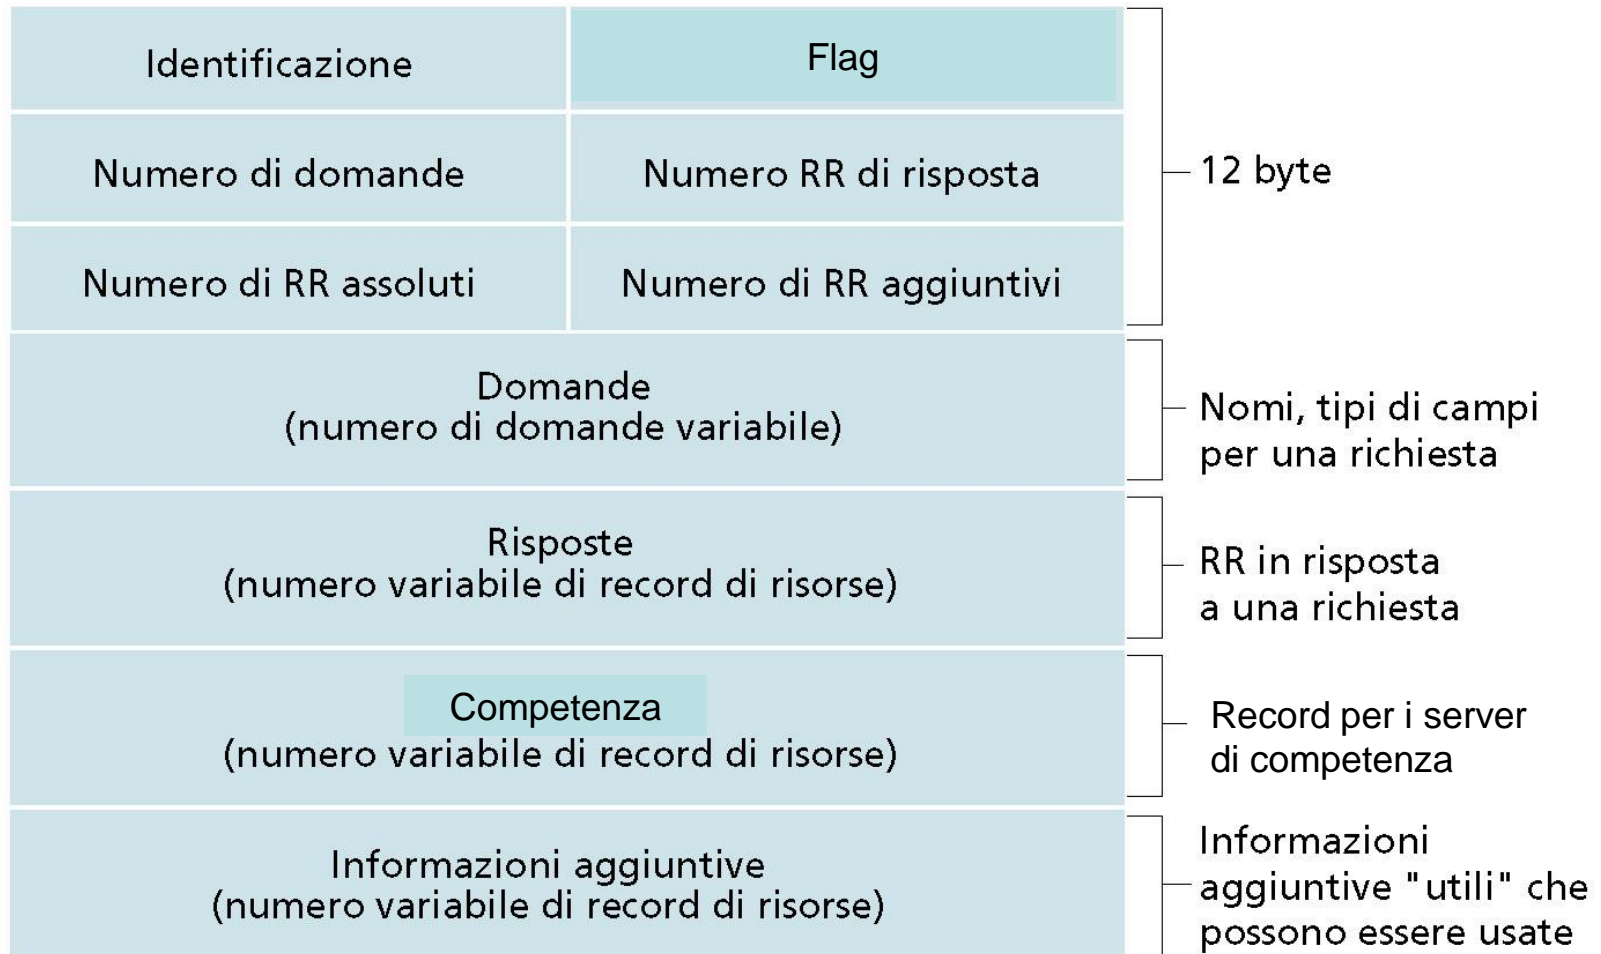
| Identificazione | Flag |
|---|---|
| Numero di domande | Numero RR di risposta |
| Numero di RR assoluti | Numero di RR aggiuntivi |

12 byte

Domande
(numero di domande variabile)

Nomi, tipi di campi per una richiesta

Risposte
(numero variabile di record di risorse)

RR in risposta a una richiesta

Competenza
(numero variabile di record di risorse)

Record per i server di competenza

Informazioni aggiuntive
(numero variabile di record di risorse)

Informazioni aggiuntive "utili" che possono essere usate